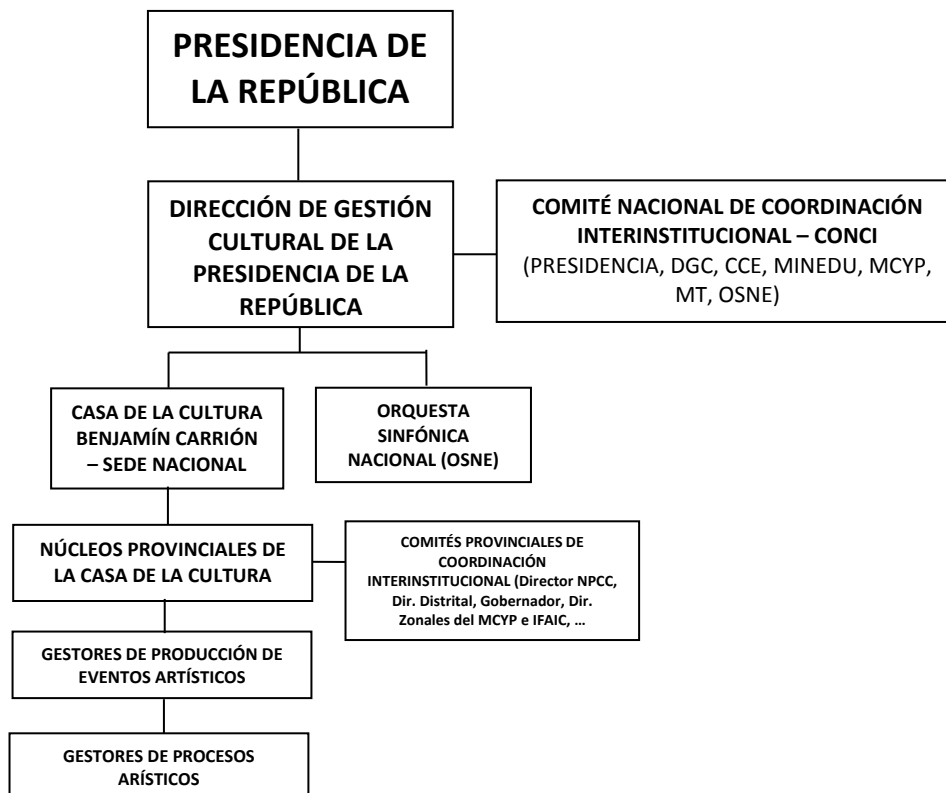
PRESIDENCIA DE LA REPÚBLICA

DIRECCIÓN DE GESTIÓN CULTURAL DE LA PRESIDENCIA DE LA REPÚBLICA

COMITÉ NACIONAL DE COORDINACIÓN INTERINSTITUCIONAL – CONCI (PRESIDENCIA, DGC, CCE, MINEDU, MCYP, MT, OSNE)

CASA DE LA CULTURA BENJAMÍN CARRIÓN – SEDE NACIONAL

ORQUESTA SINFÓNICA NACIONAL (OSNE)

NÚCLEOS PROVINCIALES DE LA CASA DE LA CULTURA

COMITÉS PROVINCIALES DE COORDINACIÓN INTERINSTITUCIONAL (Director NPCC, Dir. Distrital, Gobernador, Dir. Zonales del MCYP e IFAIC, …

GESTORES DE PRODUCCIÓN DE EVENTOS ARTÍSTICOS

GESTORES DE PROCESOS ARÍSTICOS